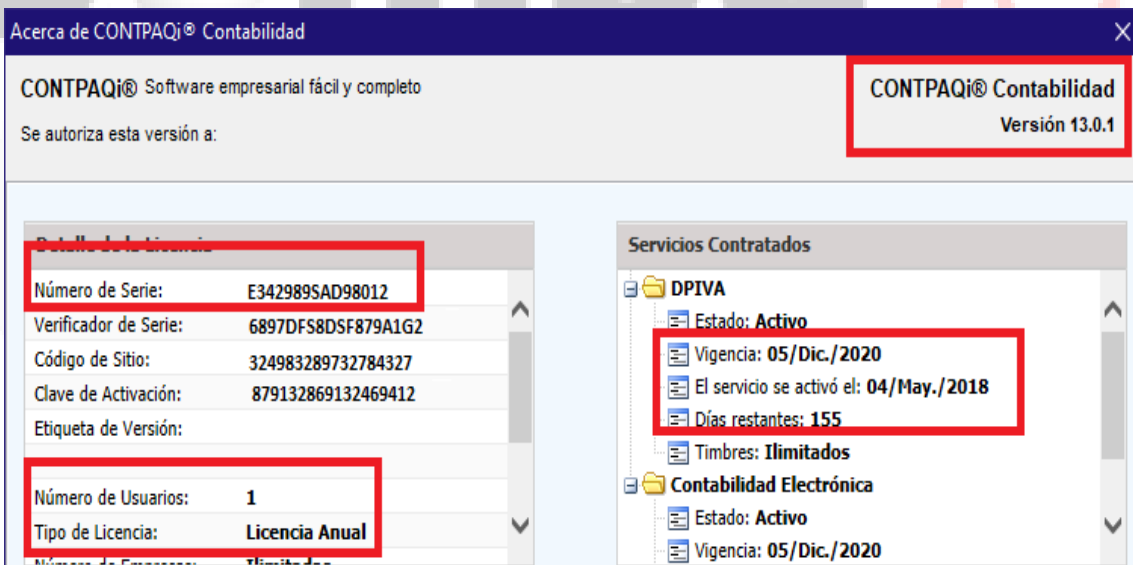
Acerca de CONTPAQi® Contabilidad

CONTPAQi® Software empresarial fácil y completo

Se autoriza esta versión a:

CONTPAQi® Contabilidad
Versión 13.0.1

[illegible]

| | |
|---|---|
| Número de Serie: | E342989SAD98012 |
| Verificador de Serie: | 6897DFS8DSF879A1G2 |
| Código de Sitio: | 324983289732784327 |
| Clave de Activación: | 879132869132469412 |
| Etiqueta de Versión: | |
| Número de Usuarios: | 1 |
| Tipo de Licencia: | Licencia Anual |
| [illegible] | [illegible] |

Servicios Contratados

DPIVA
Estado: Activo
Vigencia: 05/Dic./2020
El servicio se activó el: 04/May./2018
Días restantes: 155
Timbres: Ilimitados
Contabilidad Electrónica
Estado: Activo
Vigencia: 05/Dic./2020